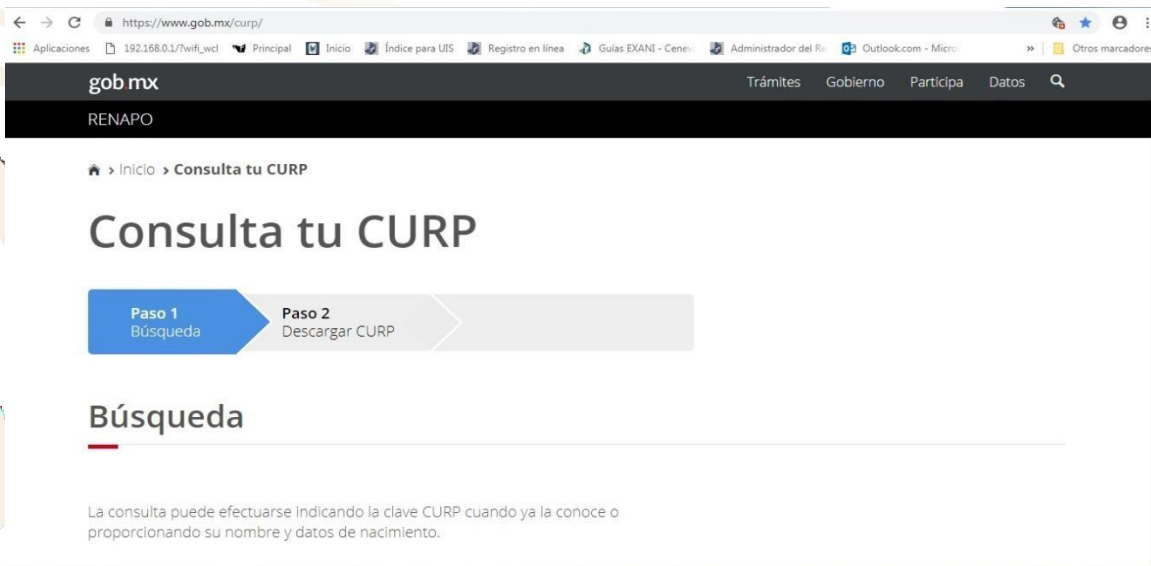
https://www.gob.mx/curp/

Aplicaciones 192.168.0.1/?wifi_wcl Principal Inicio Índice para UIS Registro en línea Guías EXANI - Cenev Administrador del Re Outlook.com - Micro » Otros marcadores

gob.mx Trámites Gobierno Participa Datos

RENAPO

> Inicio > Consulta tu CURP

Consulta tu CURP

Paso 1
Búsqueda

Paso 2
Descargar CURP

Búsqueda

La consulta puede efectuarse indicando la clave CURP cuando ya la conoce o proporcionando su nombre y datos de nacimiento.